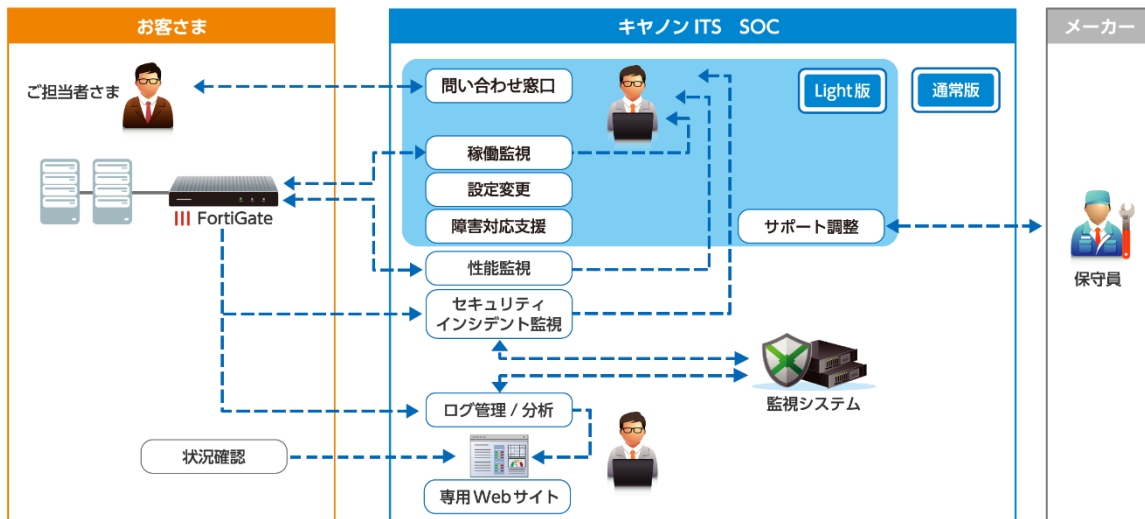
お客さま

キヤノンITS　SOC

メーカー

ご担当者さま

問い合わせ窓口

Light版

通常版

稼働監視

設定変更

障害対応支援

サポート調整

FortiGate

保守員

性能監視

セキュリティ
インシデント監視

監視システム

ログ管理 / 分析

状況確認

専用Webサイト